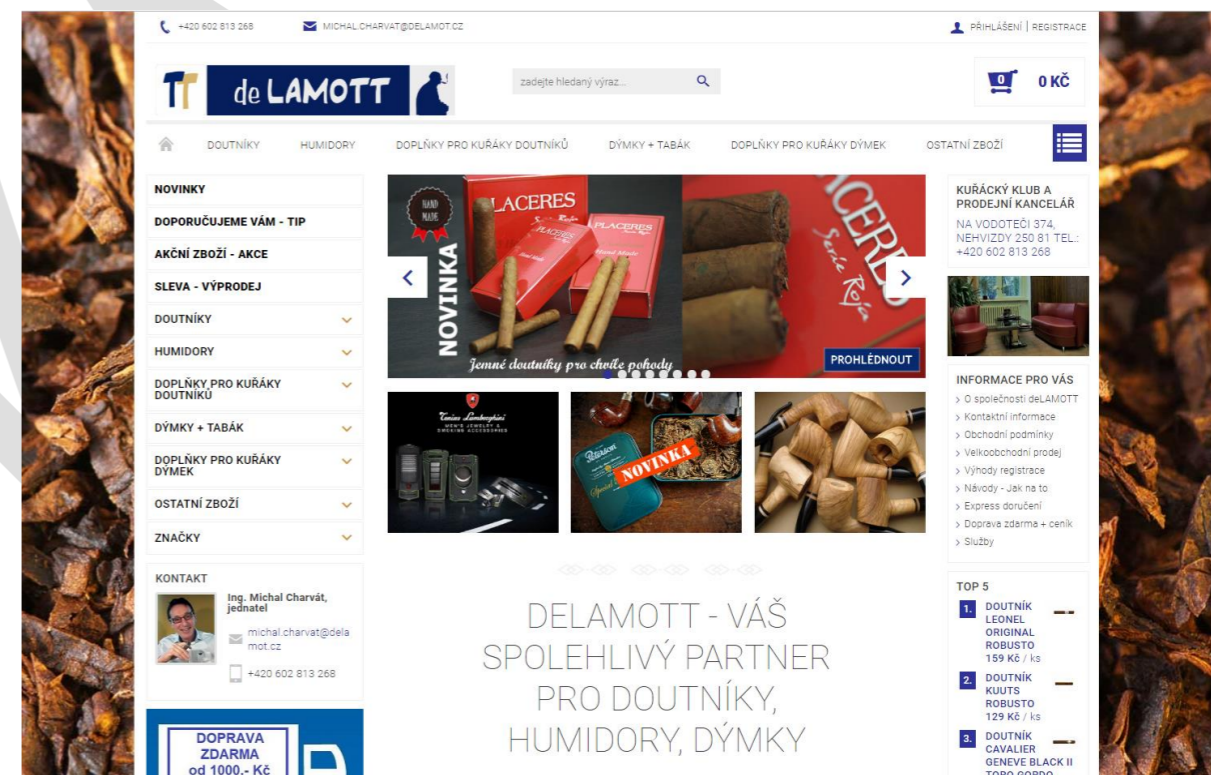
+420 602 813 268 MICHAL.CHARVAT@DELAMOT.CZ PŘIHLÁŠENÍ | REGISTRACE

de LAMOTT

zadejte hledaný výraz...

0 0 KČ

DOUTNÍKY HUMIDORY DOPLŇKY PRO KUŘÁKY DOUTNÍKŮ DÝMKY + TABÁK DOPLŇKY PRO KUŘÁKY DÝMEK OSTATNÍ ZBOŽÍ

NOVINKY
DOPORUČUJEME VÁM - TIP
AKČNÍ ZBOŽÍ - AKCE
SLEVA - VÝPRODEJ
DOUTNÍKY
HUMIDORY
DOPLŇKY PRO KUŘÁKY DOUTNÍKŮ
DÝMKY + TABÁK
DOPLŇKY PRO KUŘÁKY DÝMEK
OSTATNÍ ZBOŽÍ
ZNAČKY

KONTAKT
Ing. Michal Charvát, jednatel
michal.charvat@delamot.cz
+420 602 813 268

DOPRAVA ZDARMA od 1000.- Kč

HAND MADE
NOVINKA
PLACERES
Jemné doutníky pro chvíle pohody
PROHLÉDNOUT

Tonino Lamborghini
NOVINKA

DELAMOTT - VÁŠ SPOLEHLIVÝ PARTNER PRO DOUTNÍKY, HUMIDORY, DÝMKY

KUŘÁCKÝ KLUB A PRODEJNÍ KANCELÁŘ
NA VODOTEČI 374, NEHVIZDY 250 81 TEL.: +420 602 813 268

INFORMACE PRO VÁS
› O společnosti deLAMOTT
› Kontaktní informace
› Obchodní podmínky
› Velkoobchodní prodej
› Výhody registrace
› Návody - Jak na to
› Express doručení
› Doprava zdarma + ceník
› Služby

TOP 5
1. DOUTNÍK LEONEL ORIGINAL ROBUSTO 159 Kč / ks
2. DOUTNÍK KUUTS ROBUSTO 129 Kč / ks
3. DOUTNÍK CAVALIER GENEVE BLACK II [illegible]